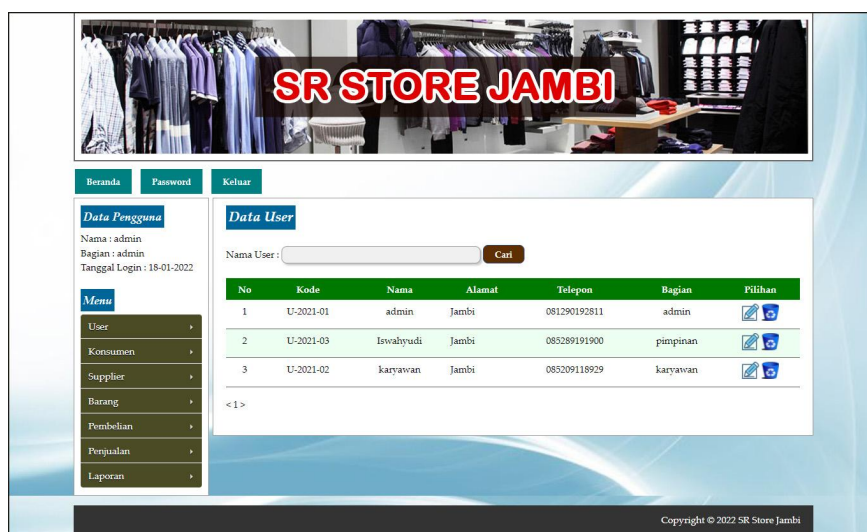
SR STORE JAMBI

Beranda Password Keluar

Data Pengguna
Nama : admin
Bagian : admin
Tanggal Login : 18-01-2022

Menu
User
Konsumen
Supplier
Barang
Pembelian
Penjualan
Laporan

Data User

Nama User : Cari

| No | Kode | Nama | Alamat | Telepon | Bagian | Pilihan |
|---|---|---|---|---|---|---|
| 1 | U-2021-01 | admin | Jambi | 081290192811 | admin | |
| 2 | U-2021-03 | Iswahyudi | Jambi | 085289191900 | pimpinan | |
| 3 | U-2021-02 | karyawan | Jambi | 085209118929 | karyawan | |

< 1 >

Copyright © 2022 SR Store Jambi